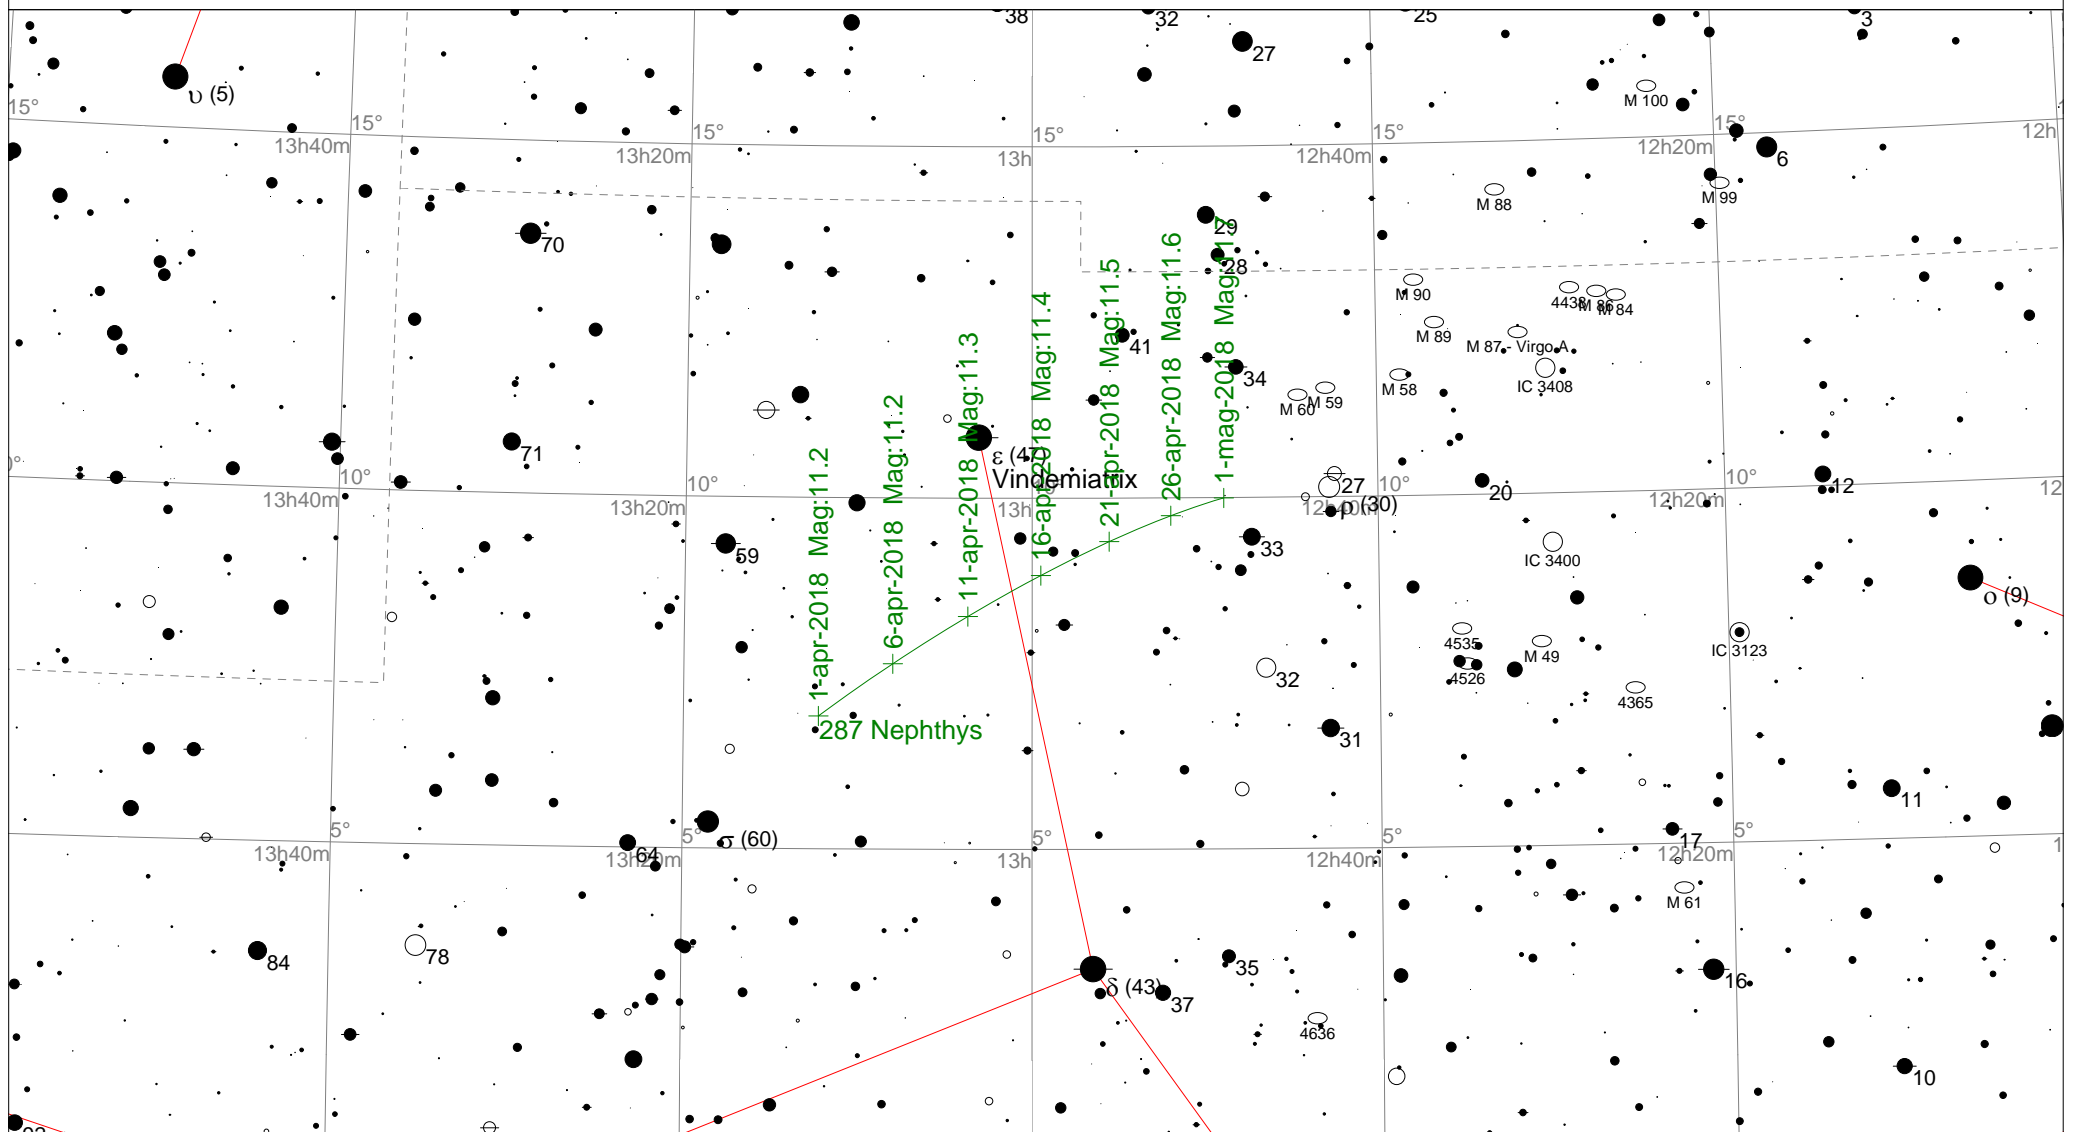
38
32
25
3
27
υ (5)
M 100
15°
15°
15°
15°
15°
15°
12h
13h40m
13h20m
13h
12h40m
12h20m
6
M 88
M 99
70
29
28
M 90
4438
M 86
M 84
M 89
M 87 - Virgo A
41
34
M 58
IC 3408
M 60
M 59
71
ε (47)
Vindemiatrix
27
10°
10°
10°
10°
20
12
13h40m
13h20m
13h
12h40m
ρ (30)
12h20m
12
59
33
IC 3400
1-apr-2018 Mag:11.2
6-apr-2018 Mag:11.2
11-apr-2018 Mag:11.3
16-apr-2018 Mag:11.4
21-apr-2018 Mag:11.5
26-apr-2018 Mag:11.6
1-mag-2018 Mag:11.7
ο (9)
IC 3123
4535
M 49
4526
32
4365
287 Nephthys
31
11
5°
5°
5°
5°
5°
σ (60)
64
17
13h40m
13h20m
13h
12h40m
12h20m
M 61
84
78
35
δ (43)
37
16
4636
10